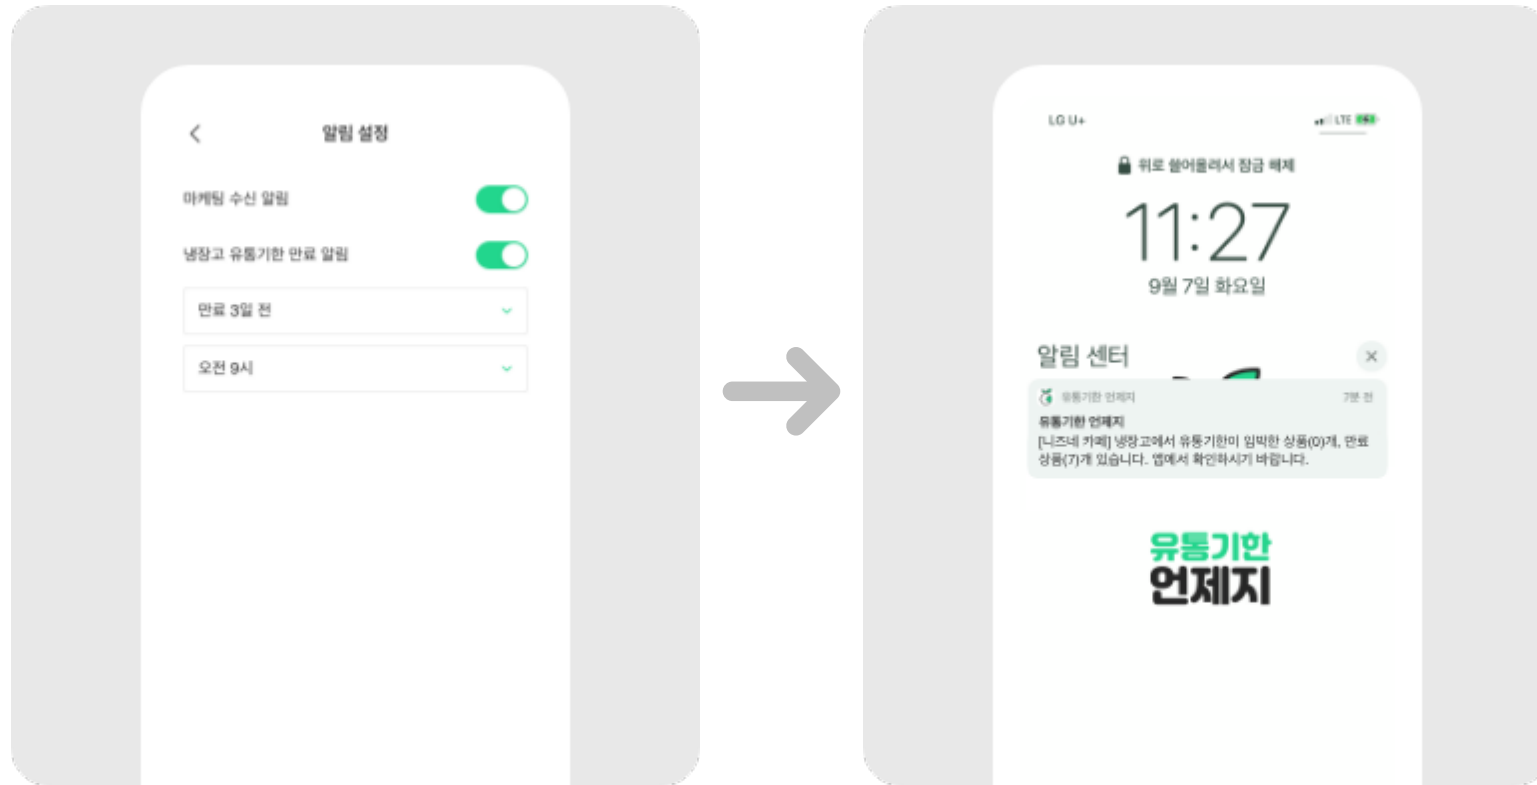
알림 설정

마케팅 수신 알림

냉장고 유통기한 만료 알림

만료 3일 전

오전 9시

LG U+

LTE

위로 쓸어올려서 잠금 해제

11:27

9월 7일 화요일

알림 센터

유통기한 언제지 7분 전

유통기한 언제지

[니즈네 카페] 냉장고에서 유통기한이 임박한 상품(0)개, 만료 상품(7)개 있습니다. 앱에서 확인하시기 바랍니다.

유통기한
언제지